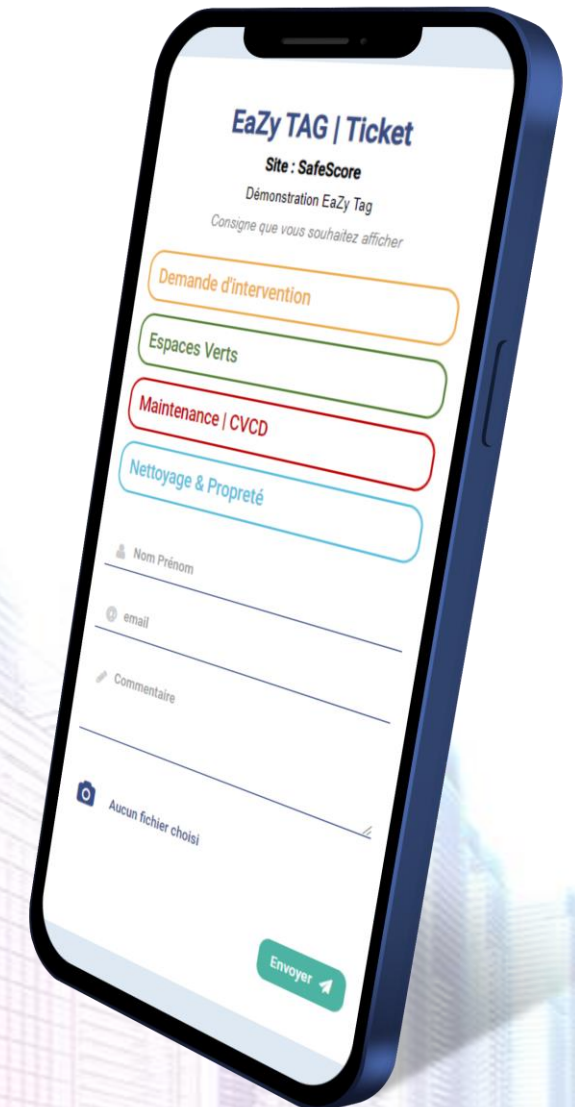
EaZy TAG | Ticket

Site : SafeScore

Démonstration EaZy Tag

Consigne que vous souhaitez afficher

Demande d'intervention

Espaces Verts

Maintenance | CVCD

Nettoyage & Propreté

Nom Prénom

email

Commentaire

Aucun fichier choisi

Envoyer